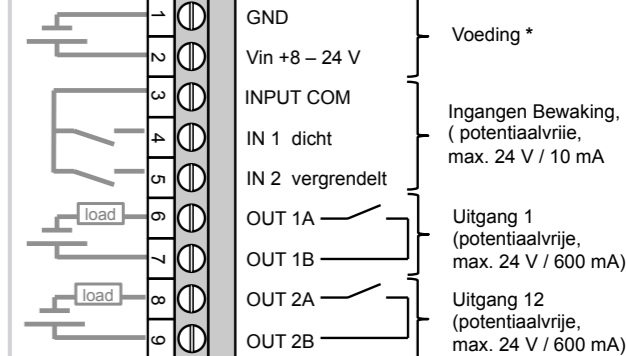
1 GND
2 Vin +8 – 24 V
Voeding *
3 INPUT COM
4 IN 1 dicht
5 IN 2 vergrendelt
Ingangen Bewaking, ( potentiaalvriie, max. 24 V / 10 mA
load
6 OUT 1A
7 OUT 1B
Uitgang 1 (potentiaalvrije, max. 24 V / 600 mA)
load
8 OUT 2A
9 OUT 2B
Uitgang 12 (potentiaalvrije, max. 24 V / 600 mA)